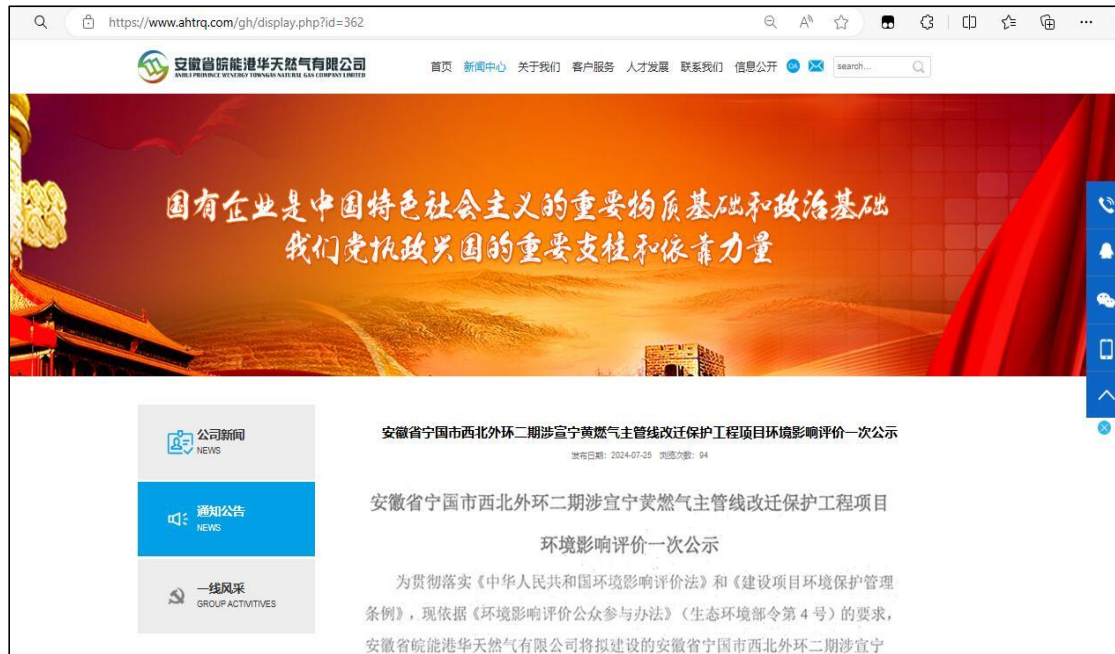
https://www.ahtrq.com/gh/display.php?id=362

安徽省皖能港华天然气有限公司
ANHUI PROVINCE WENERGY TOWNGAS NATURAL GAS COMPANY LIMITED

首页 新闻中心 关于我们 客户服务 人才发展 联系我们 信息公开

search...

国有企业是中国特色社会主义的重要物质基础和政治基础
我们党执政兴国的重要支柱和依靠力量

公司新闻
NEWS

通知公告
NEWS

一线风采
GROUP ACTIVITIVES

安徽省宁国市西北外环二期涉宣宁黄燃气主管线改迁保护工程项目环境影响评价一次公示

发布日期：2024-07-25 浏览次数：94

安徽省宁国市西北外环二期涉宣宁黄燃气主管线改迁保护工程项目环境影响评价一次公示

为贯彻落实《中华人民共和国环境影响评价法》和《建设项目环境保护管理条例》，现依据《环境影响评价公众参与办法》（生态环境部令第4号）的要求，安徽省皖能港华天然气有限公司将拟建设的安徽省宁国市西北外环二期涉宣宁